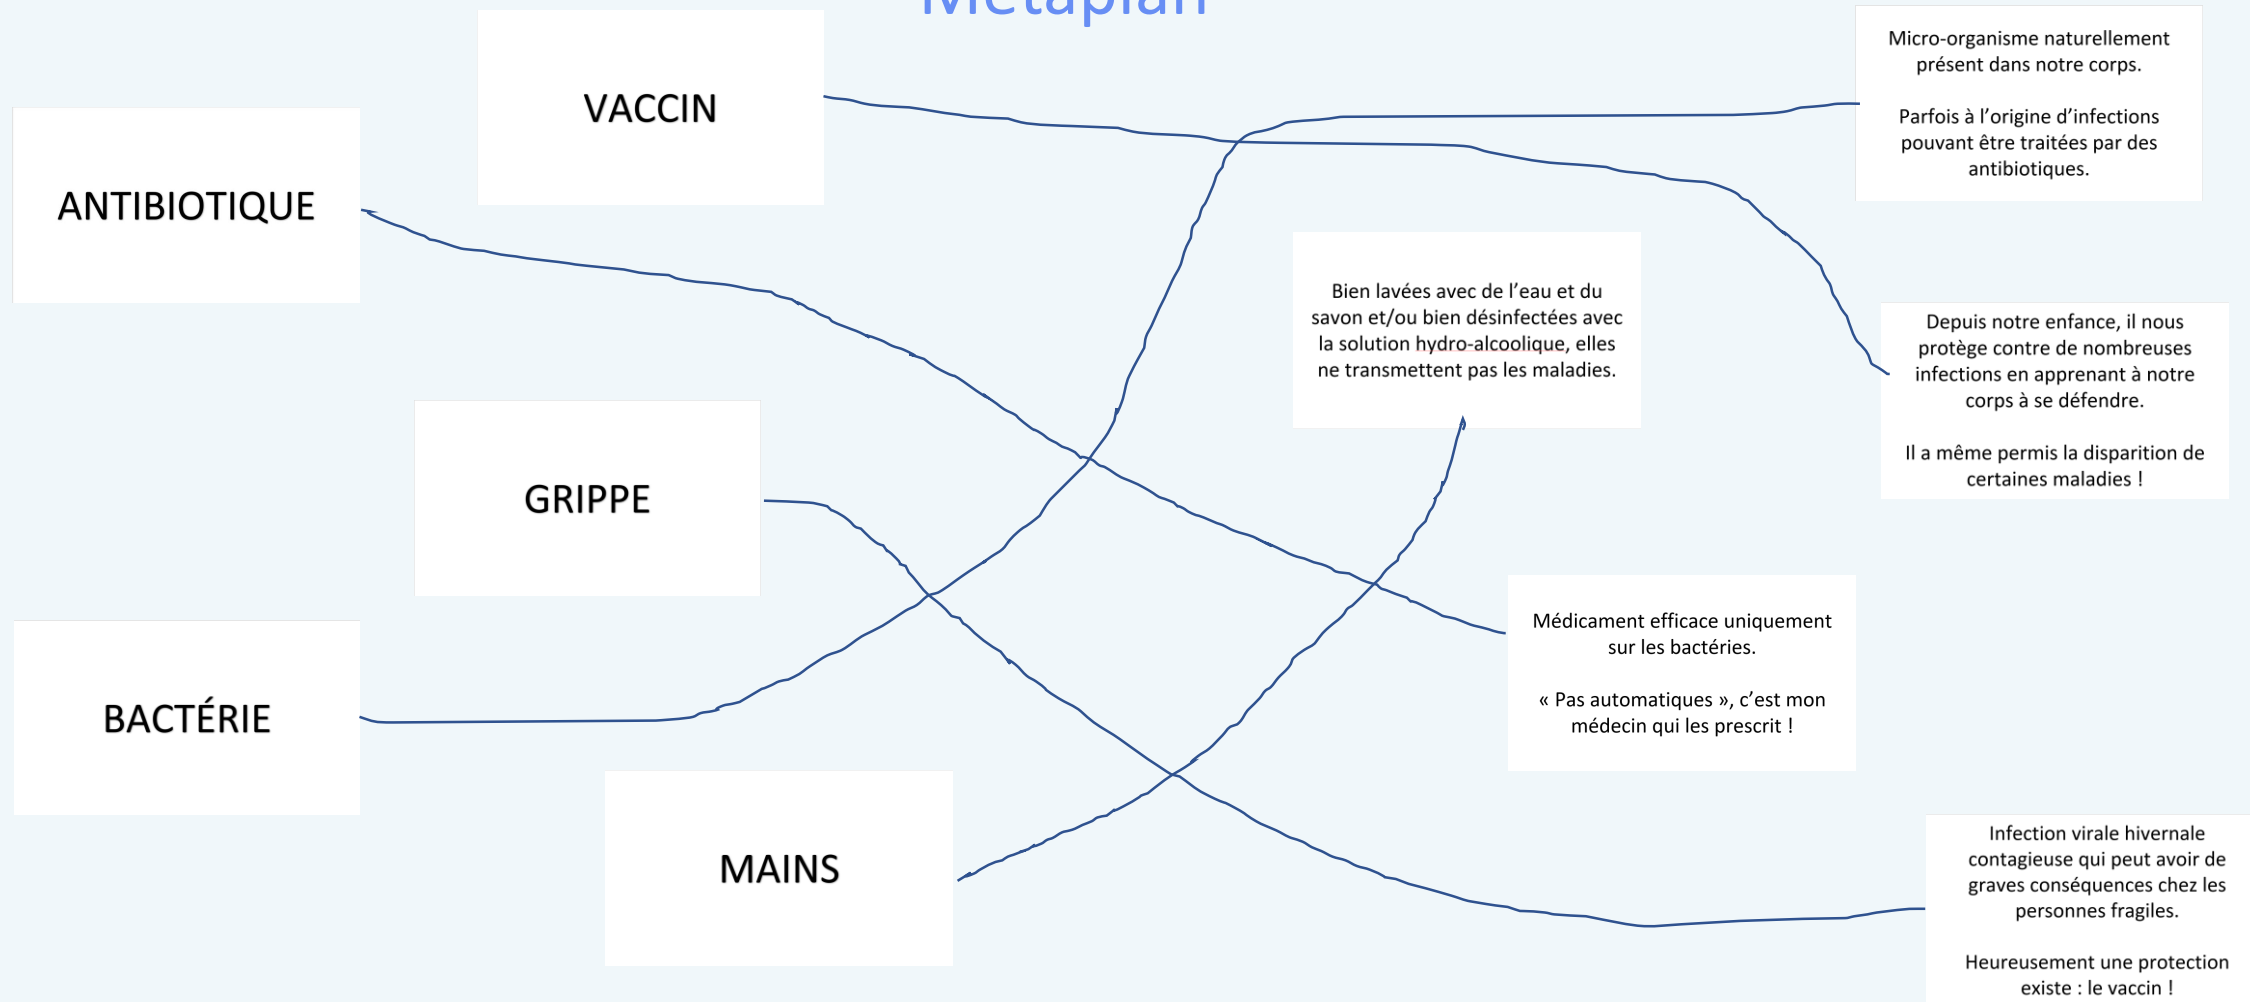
Metaplan

VACCIN

ANTIBIOTIQUE

GRIPPE

BACTÉRIE

MAINS

Micro-organisme naturellement présent dans notre corps.

Parfois à l'origine d'infections pouvant être traitées par des antibiotiques.

Bien lavées avec de l'eau et du savon et/ou bien désinfectées avec la solution hydro-alcoolique, elles ne transmettent pas les maladies.

Depuis notre enfance, il nous protège contre de nombreuses infections en apprenant à notre corps à se défendre.

Il a même permis la disparition de certaines maladies !

Médicament efficace uniquement sur les bactéries.

« Pas automatiques », c'est mon médecin qui les prescrit !

Infection virale hivernale contagieuse qui peut avoir de graves conséquences chez les personnes fragiles.

Heureusement une protection existe : le vaccin !